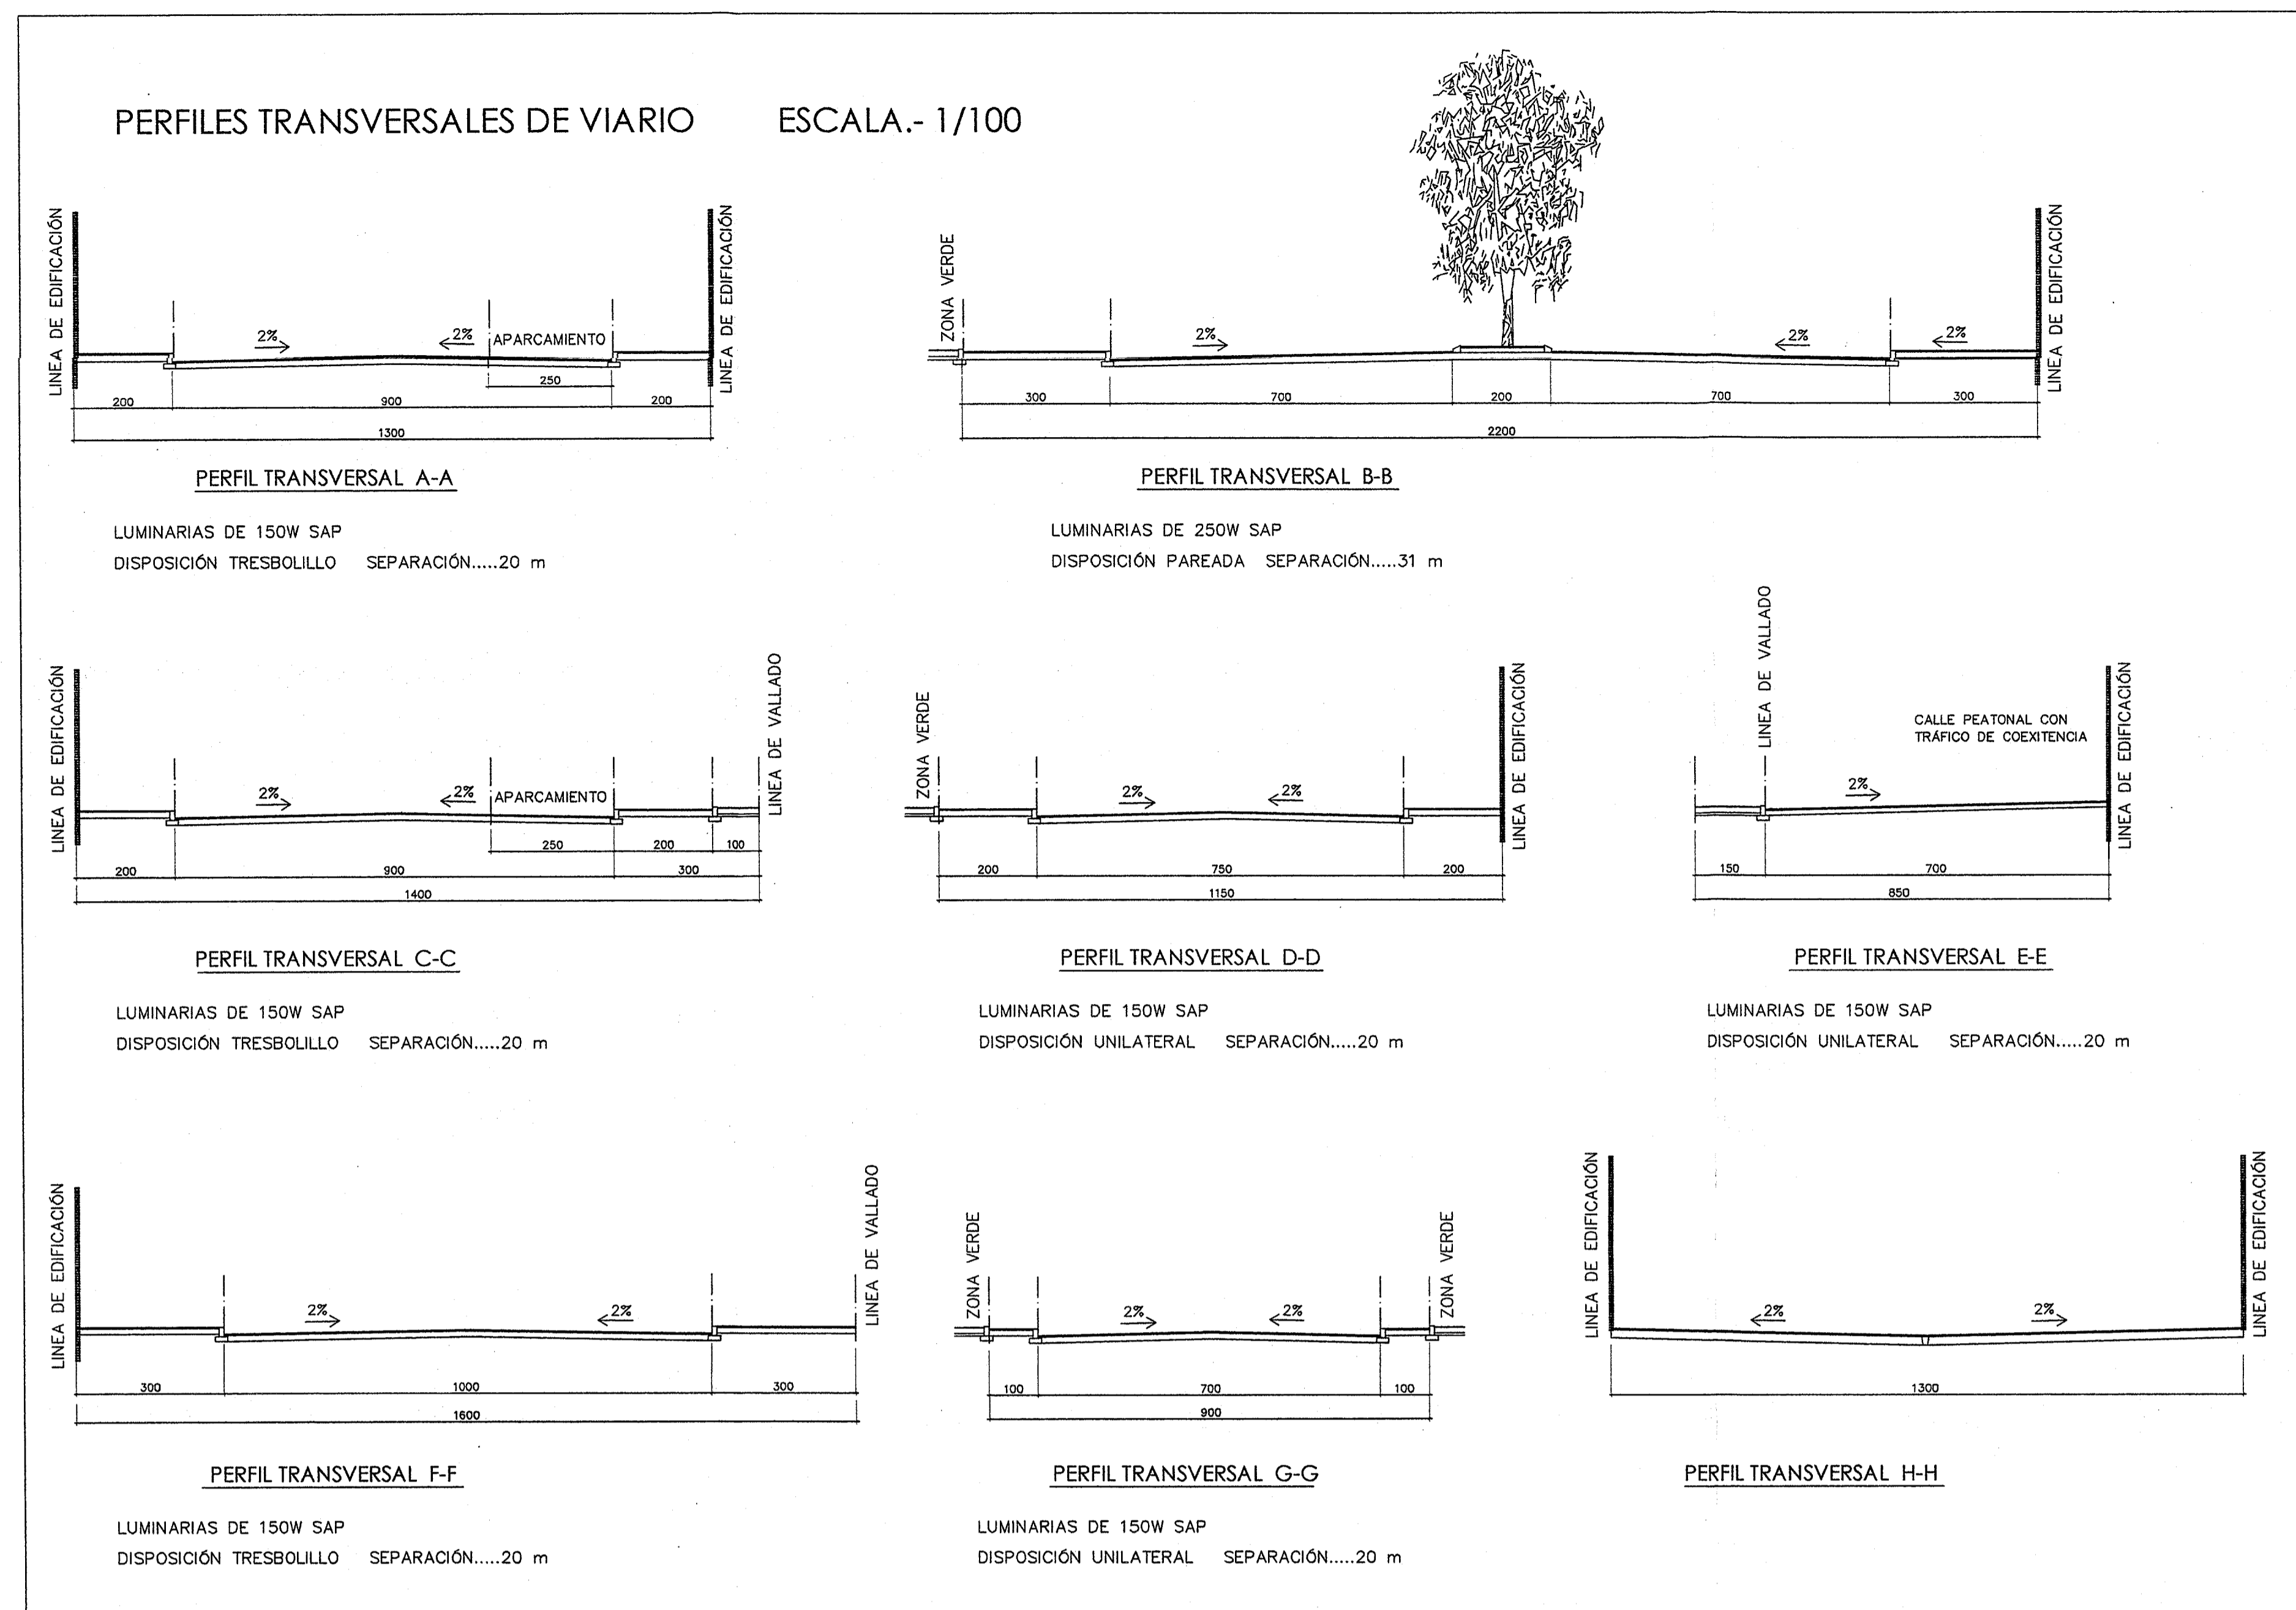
PERFILES TRANSVERSALES DE VIARIO ESCALA.- 1/100

LINEA DE EDIFICACIÓN

2% 2% APARCAMIENTO

LINEA DE EDIFICACIÓN

250

200 900 200

1300

PERFIL TRANSVERSAL A-A

LUMINARIAS DE 150W SAP
DISPOSICIÓN TRESBOLILLO SEPARACIÓN.....20 m

ZONA VERDE

2% 2% 2%

LINEA DE EDIFICACIÓN

300 700 200 700 300

2200

PERFIL TRANSVERSAL B-B

LUMINARIAS DE 250W SAP
DISPOSICIÓN PAREADA SEPARACIÓN.....31 m

LINEA DE EDIFICACIÓN

2% 2% APARCAMIENTO

LINEA DE VALLADO

250 200 100

200 900 300

1400

PERFIL TRANSVERSAL C-C

LUMINARIAS DE 150W SAP
DISPOSICIÓN TRESBOLILLO SEPARACIÓN.....20 m

ZONA VERDE

2% 2%

LINEA DE EDIFICACIÓN

200 750 200

1150

PERFIL TRANSVERSAL D-D

LUMINARIAS DE 150W SAP
DISPOSICIÓN UNILATERAL SEPARACIÓN.....20 m

LINEA DE VALLADO

CALLE PEATONAL CON TRÁFICO DE COEXITENCIA

2%

LINEA DE EDIFICACIÓN

150 700

850

PERFIL TRANSVERSAL E-E

LUMINARIAS DE 150W SAP
DISPOSICIÓN UNILATERAL SEPARACIÓN.....20 m

LINEA DE EDIFICACIÓN

2% 2%

LINEA DE VALLADO

300 1000 300

1600

PERFIL TRANSVERSAL F-F

LUMINARIAS DE 150W SAP
DISPOSICIÓN TRESBOLILLO SEPARACIÓN.....20 m

ZONA VERDE

2% 2%

ZONA VERDE

100 700 100

900

PERFIL TRANSVERSAL G-G

LUMINARIAS DE 150W SAP
DISPOSICIÓN UNILATERAL SEPARACIÓN.....20 m

LINEA DE EDIFICACIÓN

2% 2%

LINEA DE EDIFICACIÓN

1300

PERFIL TRANSVERSAL H-H